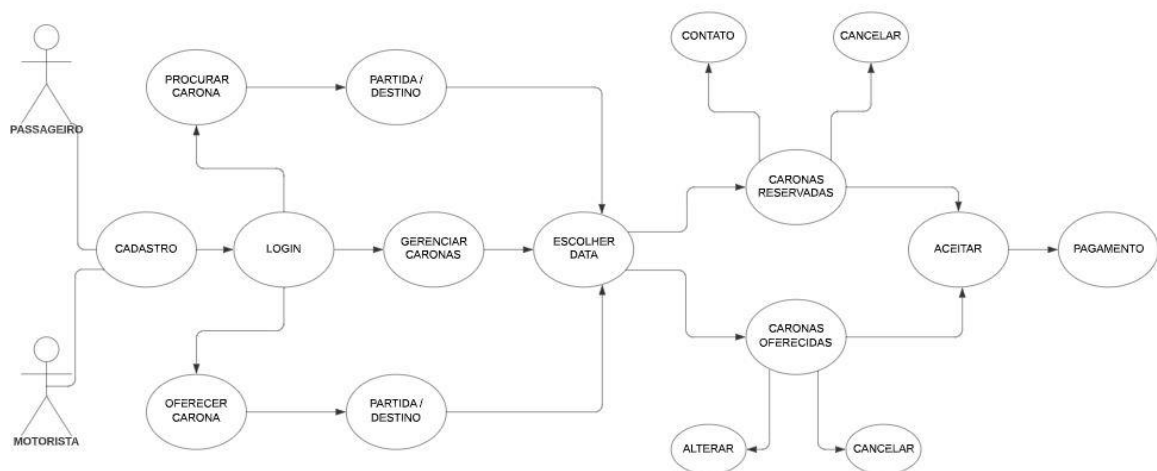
PASSAGEIRO

MOTORISTA

PROCURAR CARONA

PARTIDA / DESTINO

CONTATO

CANCELAR

CARONAS RESERVADAS

CADASTRO

LOGIN

GERENCIAR CARONAS

ESCOLHER DATA

ACEITAR

PAGAMENTO

CARONAS OFERECIDAS

OFERECER CARONA

PARTIDA / DESTINO

ALTERAR

CANCELAR